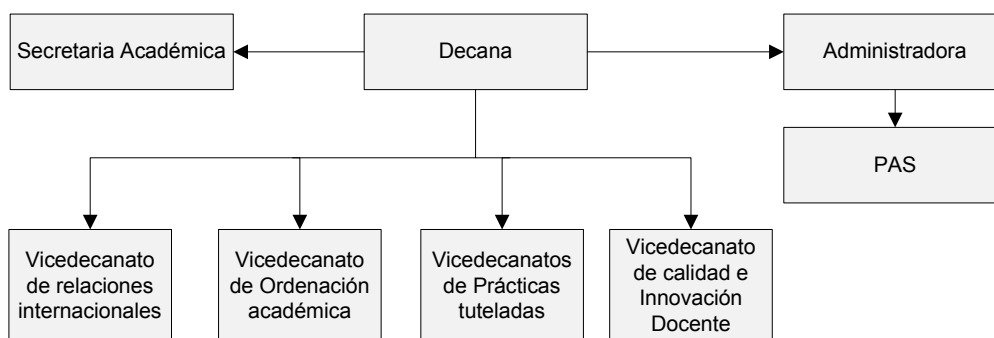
Secretaria Académica

Decana

Administradora

PAS

Vicedecanato de relaciones internacionales

Vicedecanato de Ordenación académica

Vicedecanatos de Prácticas tuteladas

Vicedecanato de calidad e Innovación Docente